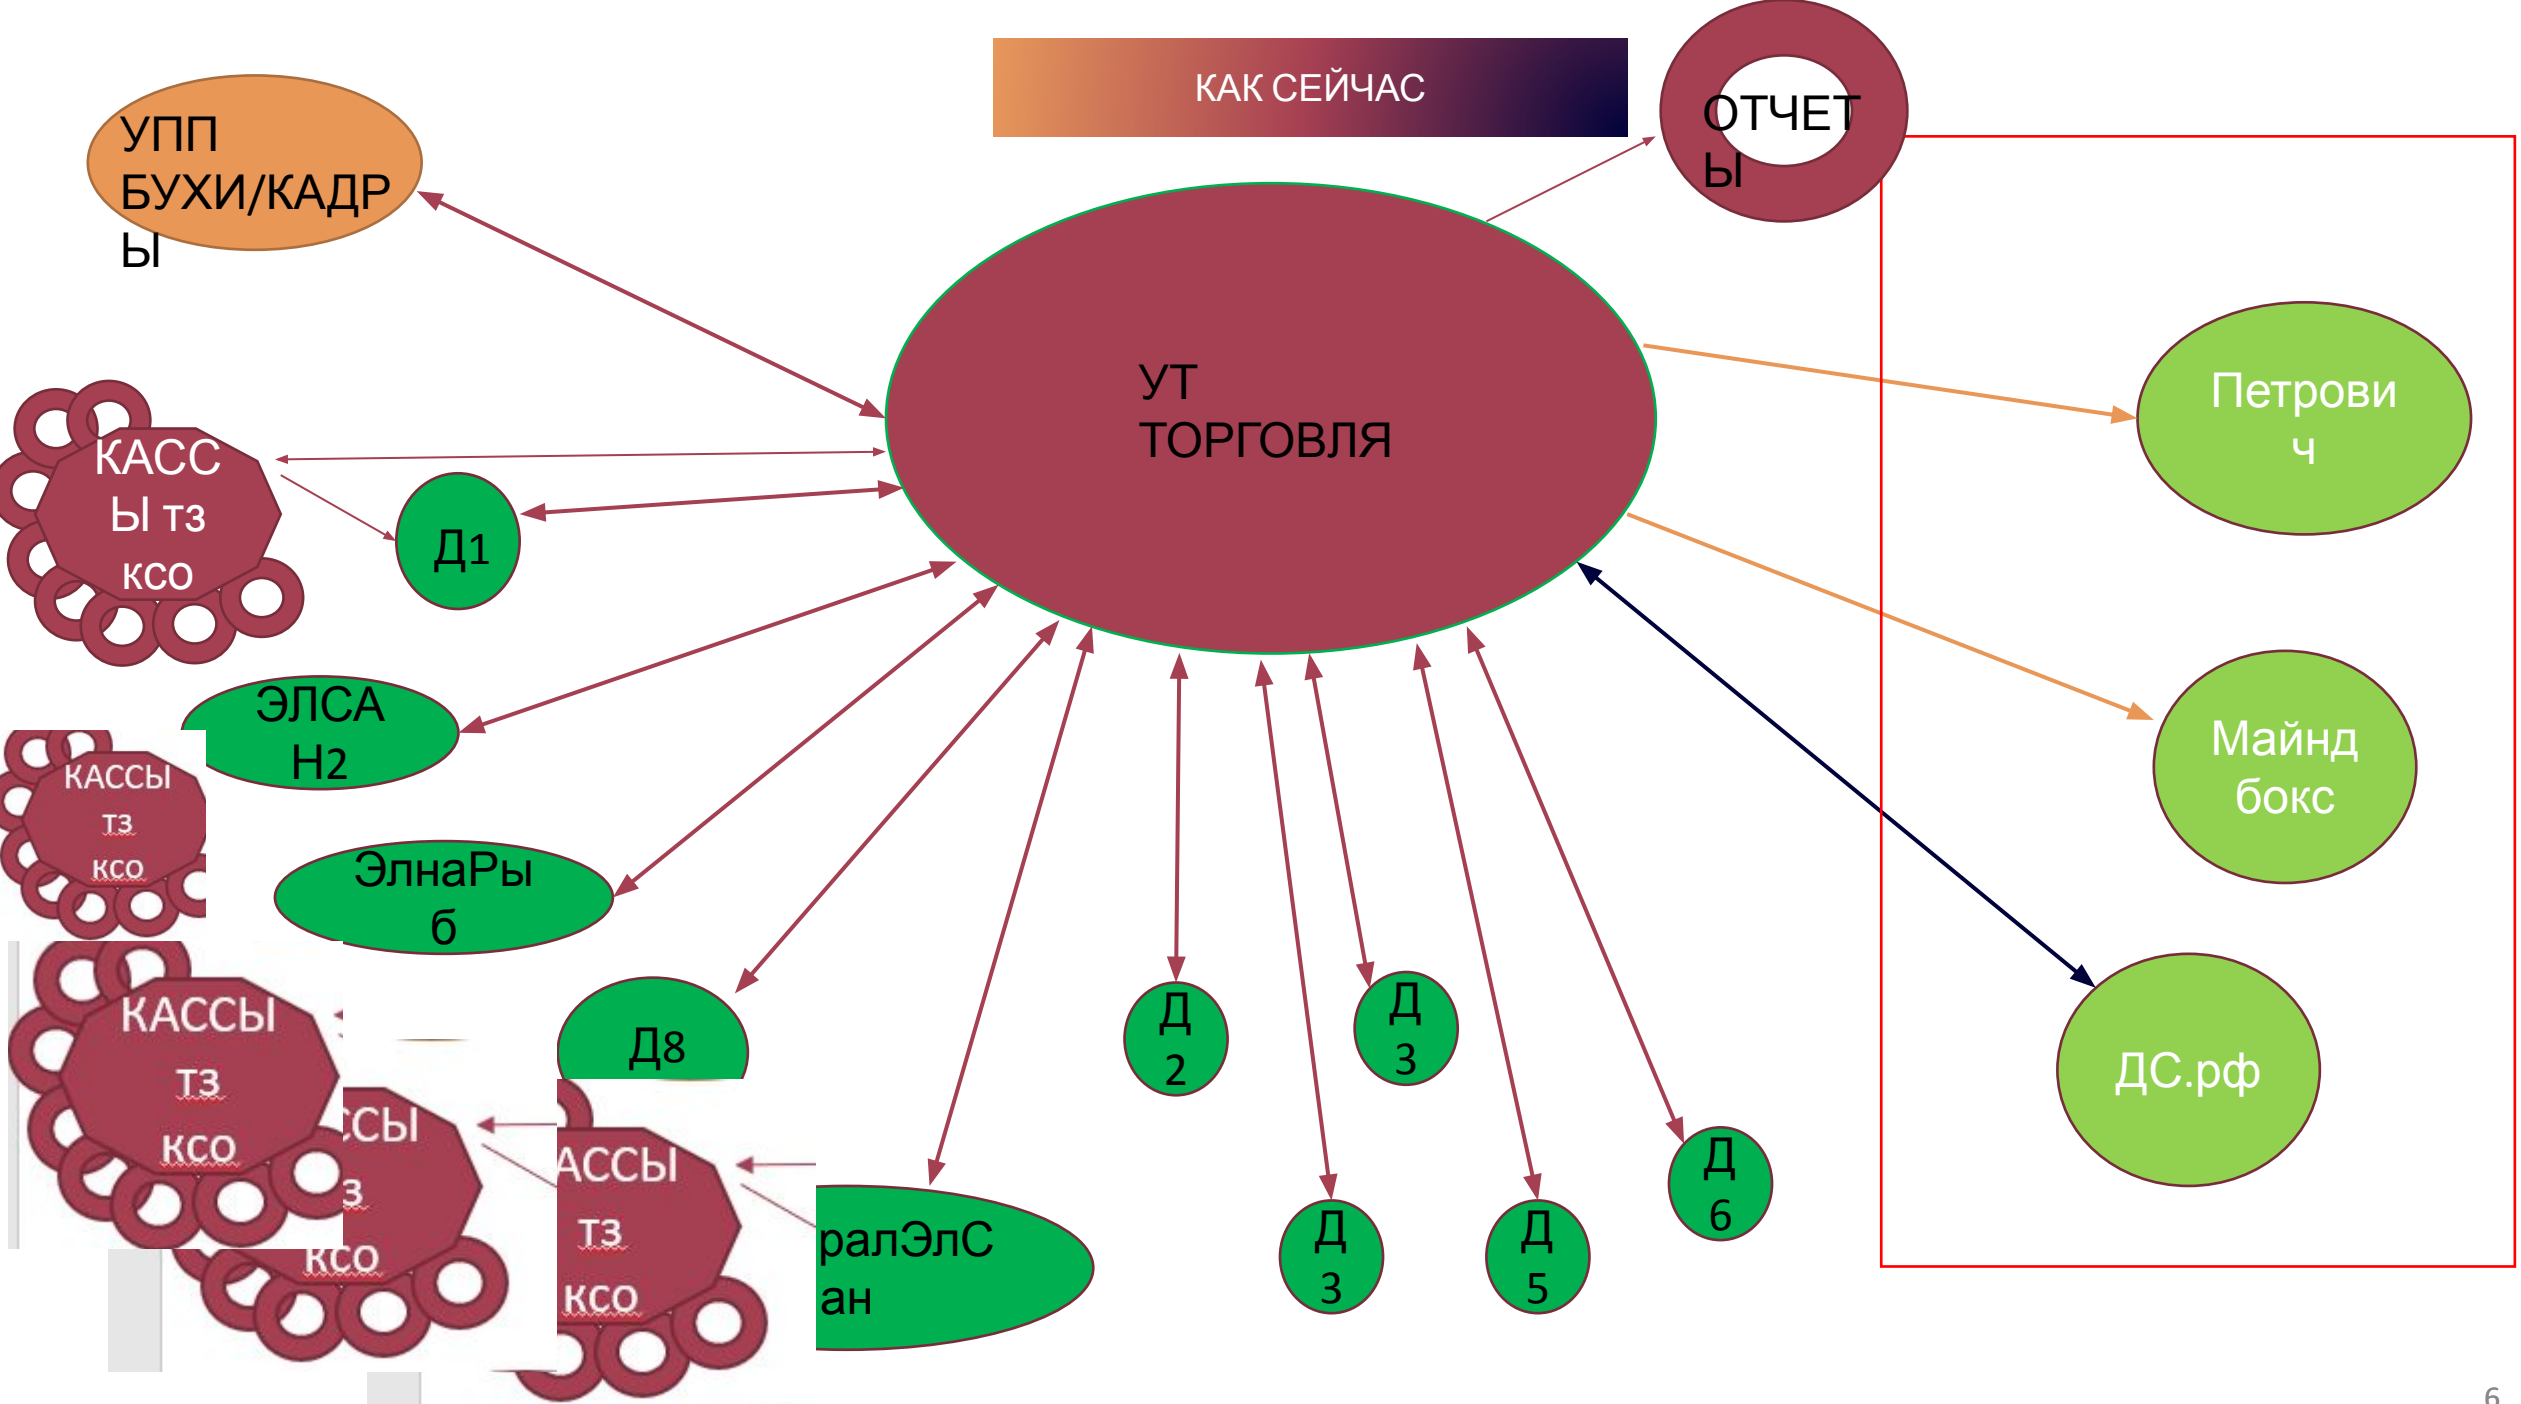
КАК СЕЙЧАС

ОТЧЕТЫ

УПП БУХИ/КАДРЫ

УТ ТОРГОВЛЯ

КАССЫ тз кco

Д1

Петрович

ЭЛСА Н2

КАССЫ тз ксо

Майнд бокс

ЭлнаРыб

КАССЫ тз ксо

ССЫ з ксо

Д8

Д 2

Д 3

ДС.рф

АССЫ тз ксо

ралЭлСан

Д 3

Д 5

Д 6

6